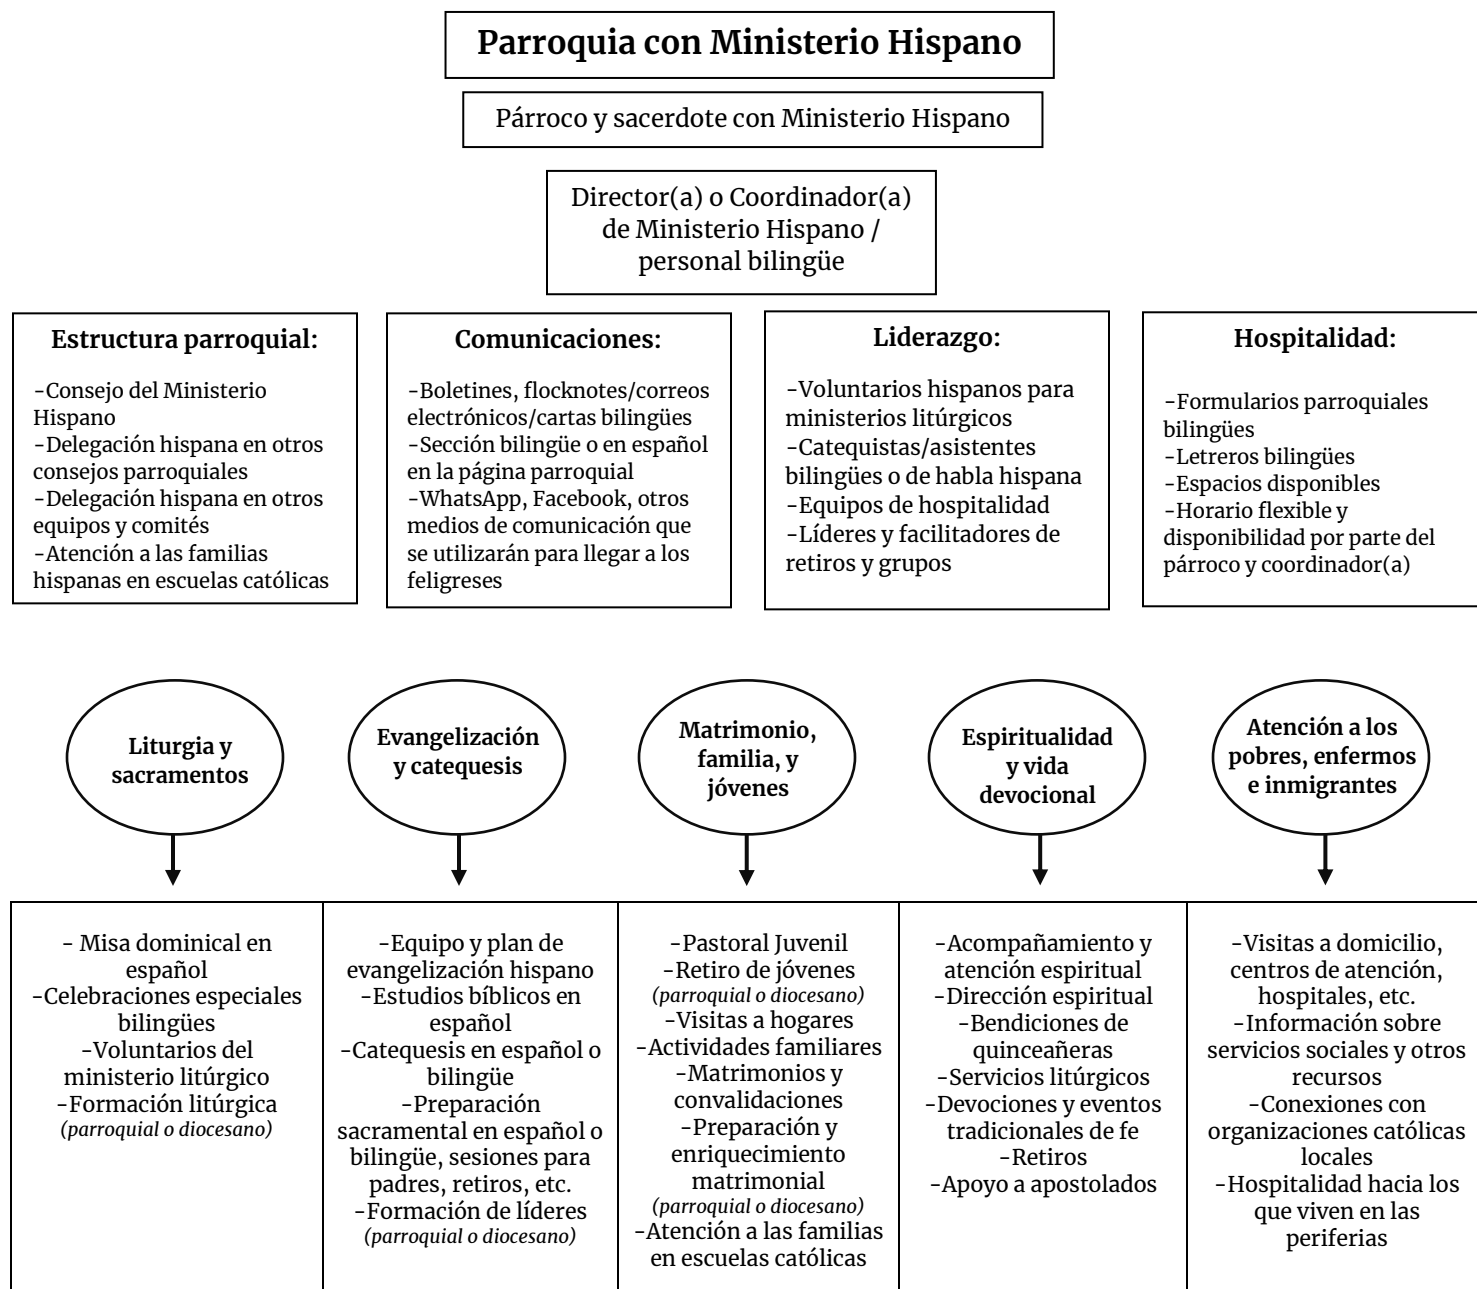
Parroquia con Ministerio Hispano

Párroco y sacerdote con Ministerio Hispano

Director(a) o Coordinador(a) de Ministerio Hispano / personal bilingüe

Estructura parroquial:

-Consejo del Ministerio Hispano
-Delegación hispana en otros consejos parroquiales
-Delegación hispana en otros equipos y comités
-Atención a las familias hispanas en escuelas católicas

Comunicaciones:

-Boletines, flocknotes/correos electrónicos/cartas bilingües
-Sección bilingüe o en español en la página parroquial
-WhatsApp, Facebook, otros medios de comunicación que se utilizarán para llegar a los feligreses

Liderazgo:

-Voluntarios hispanos para ministerios litúrgicos
-Catequistas/asistentes bilingües o de habla hispana
-Equipos de hospitalidad
-Líderes y facilitadores de retiros y grupos

Hospitalidad:

-Formularios parroquiales bilingües
-Letreros bilingües
-Espacios disponibles
-Horario flexible y disponibilidad por parte del párroco y coordinador(a)

Liturgia y sacramentos

Evangelización y catequesis

Matrimonio, familia, y jóvenes

Espiritualidad y vida devocional

Atención a los pobres, enfermos e inmigrantes

| - Misa dominical en español<br>-Celebraciones especiales bilingües<br>-Voluntarios del ministerio litúrgico<br>-Formación litúrgica<br>*(parroquial o diocesano)* | -Equipo y plan de evangelización hispano<br>-Estudios bíblicos en español<br>-Catequesis en español o bilingüe<br>-Preparación sacramental en español o bilingüe, sesiones para padres, retiros, etc.<br>-Formación de líderes<br>*(parroquial o diocesano)* | -Pastoral Juvenil<br>-Retiro de jóvenes<br>*(parroquial o diocesano)*<br>-Visitas a hogares<br>-Actividades familiares<br>-Matrimonios y convalidaciones<br>-Preparación y enriquecimiento matrimonial<br>*(parroquial o diocesano)*<br>-Atención a las familias en escuelas católicas | -Acompañamiento y atención espiritual<br>-Dirección espiritual<br>-Bendiciones de quinceañeras<br>-Servicios litúrgicos<br>-Devociones y eventos tradicionales de fe<br>-Retiros<br>-Apoyo a apostolados | -Visitas a domicilio, centros de atención, hospitales, etc.<br>-Información sobre servicios sociales y otros recursos<br>-Conexiones con organizaciones católicas locales<br>-Hospitalidad hacia los que viven en las periferias |
|---|---|---|---|---|